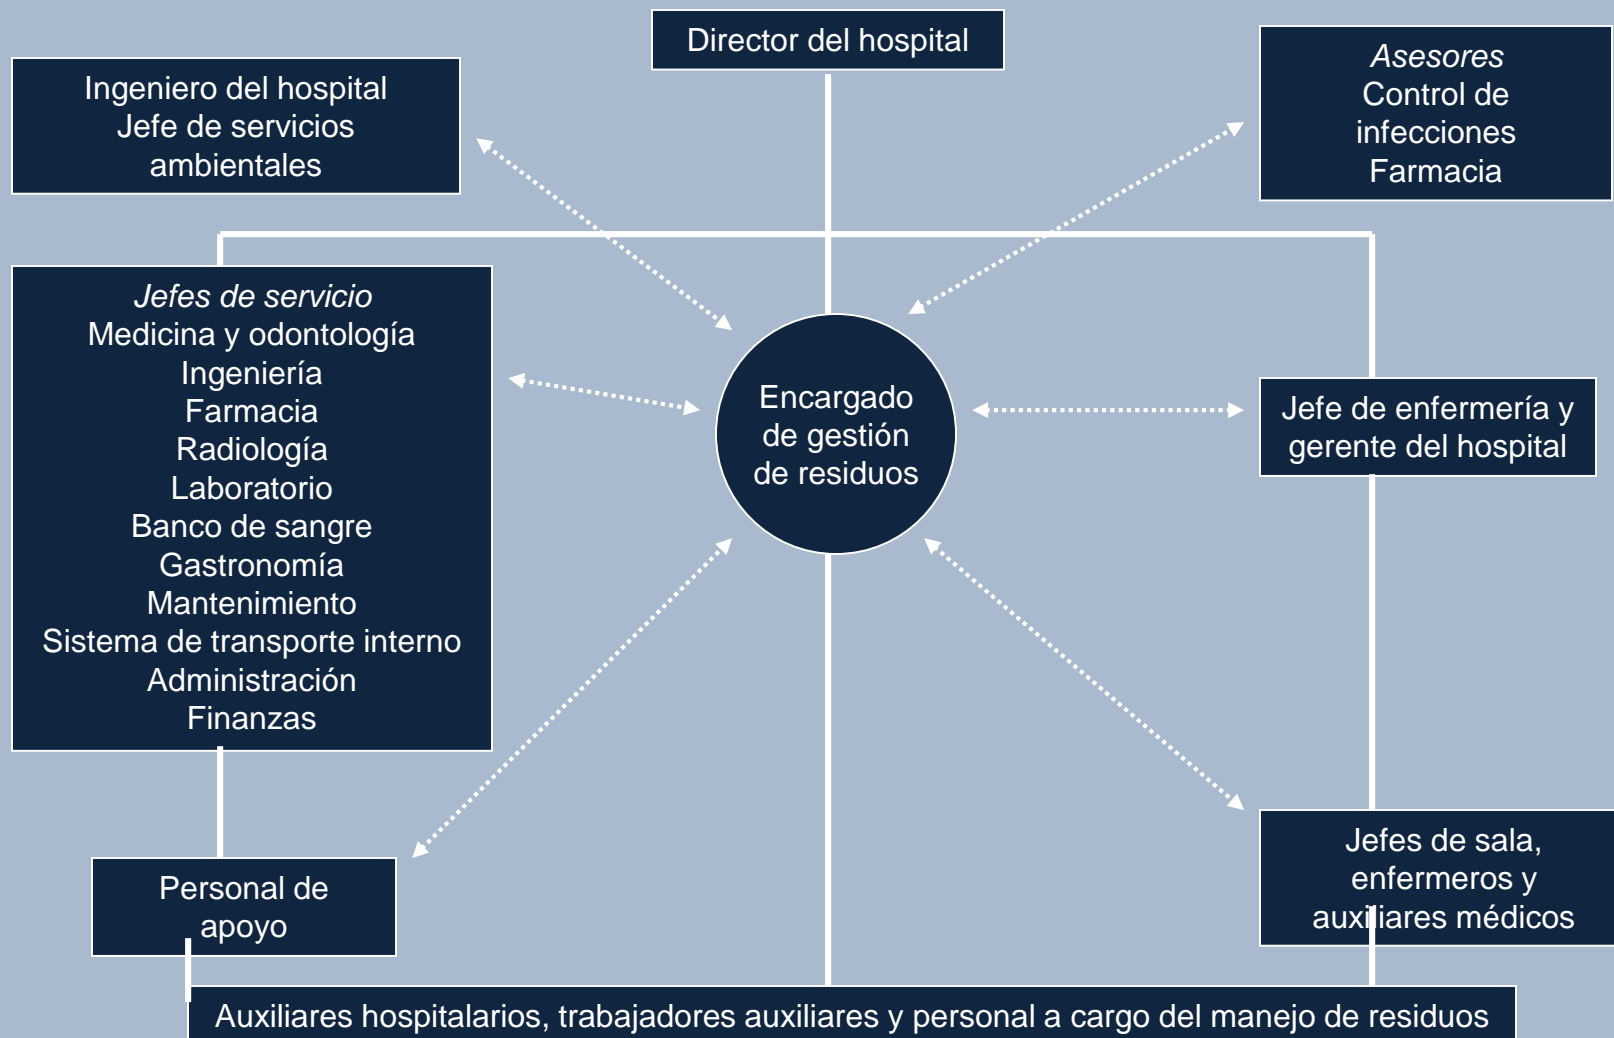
Director del hospital

Ingeniero del hospital
Jefe de servicios ambientales

Asesores
Control de infecciones
Farmacia

Jefes de servicio
Medicina y odontología
Ingeniería
Farmacia
Radiología
Laboratorio
Banco de sangre
Gastronomía
Mantenimiento
Sistema de transporte interno
Administración
Finanzas

Encargado de gestión de residuos

Jefe de enfermería y gerente del hospital

Personal de apoyo

Jefes de sala, enfermeros y auxiliares médicos

Auxiliares hospitalarios, trabajadores auxiliares y personal a cargo del manejo de residuos